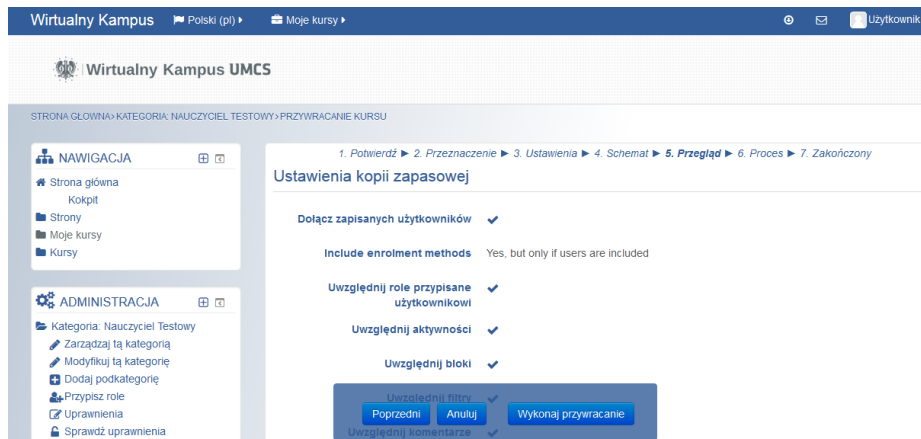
Wirtualny Kampus Polski (pl) Moje kursy Użytkownik

Wirtualny Kampus UMCS

STRONA GŁÓWNA > KATEGORIA: NAUCZYCIEL TESTOWY > PRZYWRACANIE KURSU

NAWIGACJA
Strona główna
Kokpit
Strony
Moje kursy
Kursy

ADMINISTRACJA
Kategoria: Nauczyciel Testowy
Zarządzaj tą kategorią
Modyfikuj tą kategorię
Dodaj podkategorię
Przypisz role
Uprawnienia
Sprawdź uprawnienia

1. Potwierdź ► 2. Przeznaczenie ► 3. Ustawienia ► 4. Schemat ► 5. Przegląd ► 6. Proces ► 7. Zakończony

Ustawienia kopii zapasowej

Dołącz zapisanych użytkowników ✔
Include enrolment methods Yes, but only if users are included
Uwzględnij role przypisane użytkownikowi ✔
Uwzględnij aktywności ✔
Uwzględnij bloki ✔
Uwzględnij filtry ✔
Uwzględnij komentarze ✔

Poprzedni Anuluj Wykonaj przywracanie